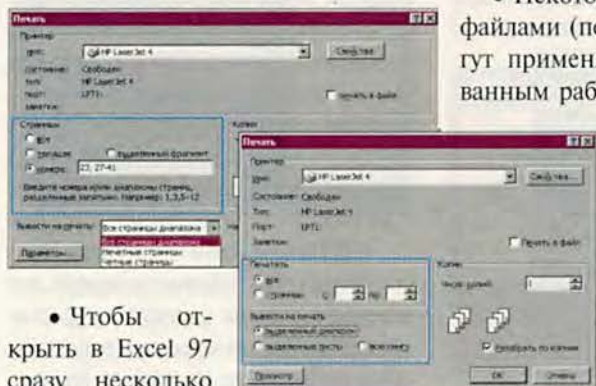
• Некото
файлами (по
гут примен
ванным раб

Печать
Принтер
Имя: HP LaserJet 4
Состояние: Свободен
Тип: HP LaserJet 4
Порт: LPT1:
Заметки:
печать в файл
Страницы
все
текущая
выделенный фрагмент
номера: 23, 27-41
Введите номера или/и диапазоны страниц, разделенные запятыми. Например: 1,3,5-12
Копии
Вывести на печать: Все страницы диапазона
Все страницы диапазона
Нечетные страницы
Четные страницы
Параметры...

Печать
Принтер
Имя: HP LaserJet 4
Свойства...
Состояние: Свободен
Тип: HP LaserJet 4
Порт: LPT1:
Заметки:
печать в файл
Печатать
все
страницы с: по:
Копии
Число копий: 1
Вывести на печать
выделенный диапазон
выделенные листы
всю книгу
разобрать по копиям
Просмотр
OK
Отмена

• Чтобы открыть в Excel 97 сразу несколько